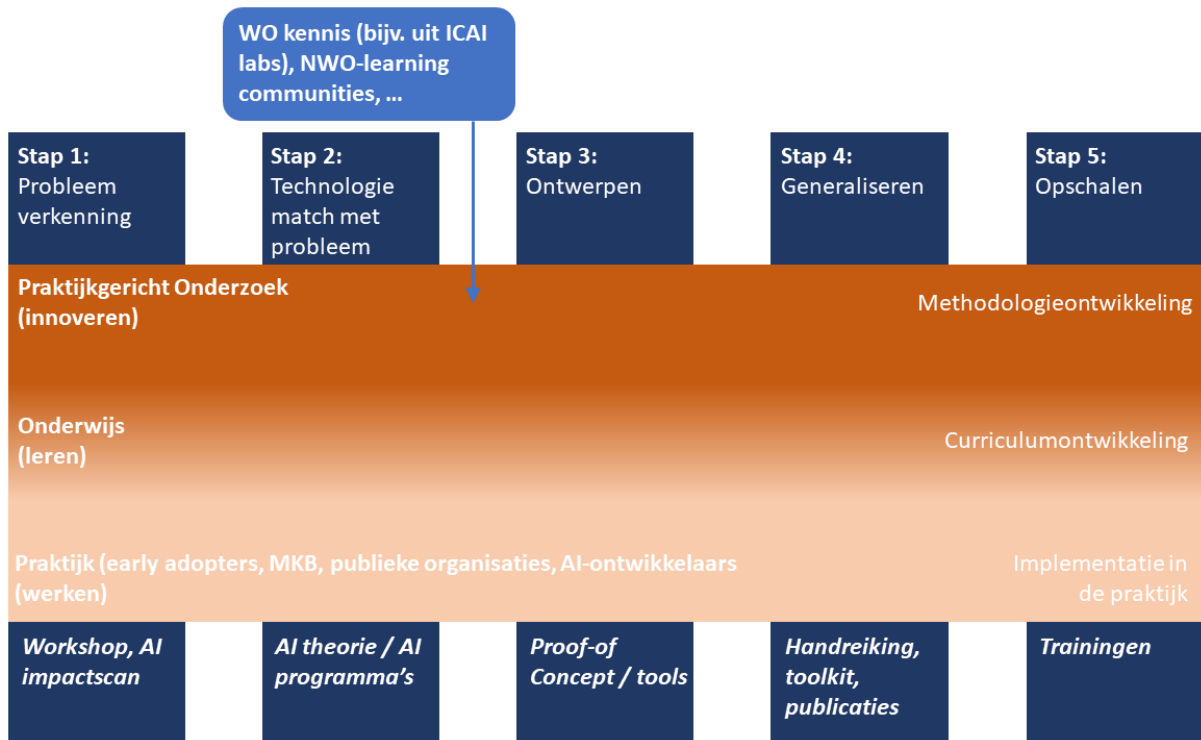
WO kennis (bijv. uit ICAI labs), NWO-learning communities, …

Stap 1:
Probleem verkenning

Stap 2:
Technologie match met probleem

Stap 3:
Ontwerpen

Stap 4:
Generaliseren

Stap 5:
Opschalen

Praktijkgericht Onderzoek (innoveren)

Methodologieontwikkeling

Onderwijs (leren)

Curriculumontwikkeling

Praktijk (early adopters, MKB, publieke organisaties, AI-ontwikkelaars (werken)

Implementatie in de praktijk

Workshop, AI impactscan

AI theorie / AI programma's

Proof-of Concept / tools

Handreiking, toolkit, publicaties

Trainingen